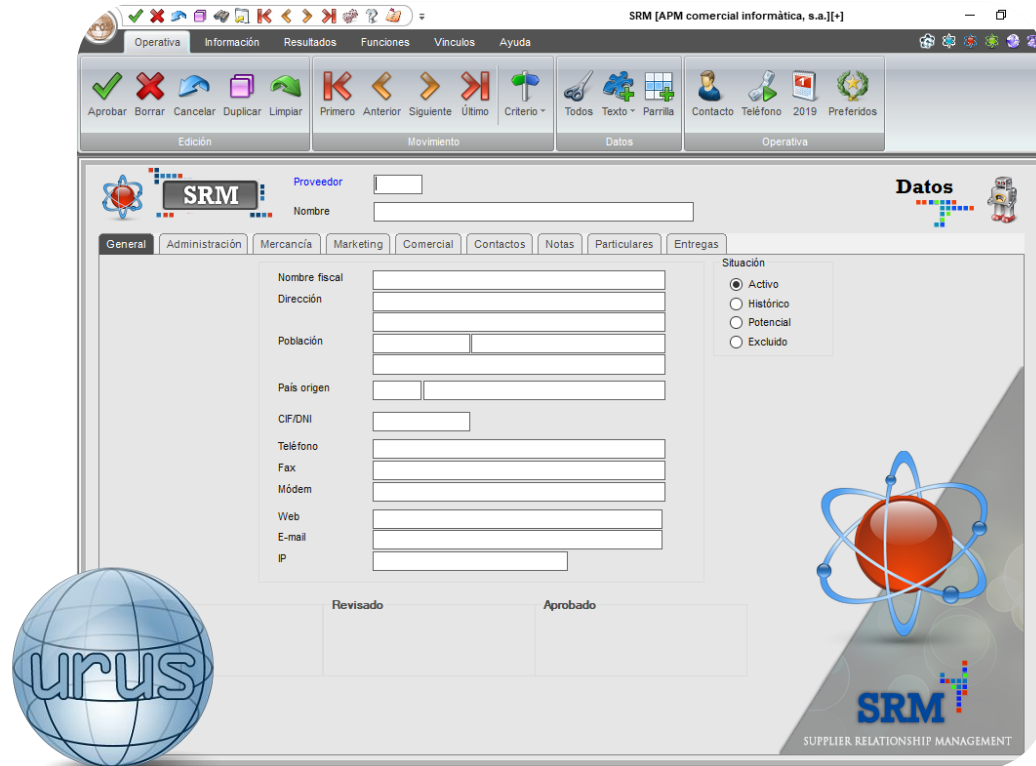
SRM [APM comercial informática, s.a.][+]

Operativa Información Resultados Funciones Vínculos Ayuda

Aprobar Borrar Cancelar Duplicar Limpiar
Edición

Primero Anterior Siguiente Último Criterio
Movimiento

Todos Texto Parrilla
Datos

Contacto Teléfono 2019 Preferidos
Operativa

SRM

Proveedor
Nombre

Datos

General Administración Mercancía Marketing Comercial Contactos Notas Particulares Entregas

Nombre fiscal
Dirección
Población
País origen
CIF/DNI
Teléfono
Fax
Módem
Web
E-mail
IP

Situación
Activo
Histórico
Potencial
Excluido

Revisado
Aprobado

urus

SRM
SUPPLIER RELATIONSHIP MANAGEMENT